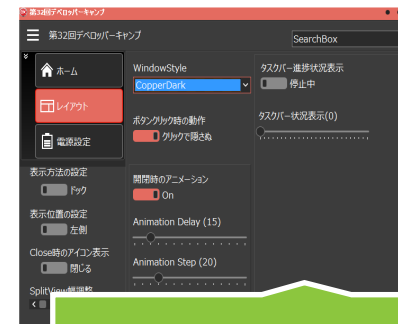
第32回デベロッパーキャンプ

第32回デベロッパーキャンプ

SearchBox

ホーム

レイアウト

電源設定

表示方法の設定

ドック

表示位置の設定

左側

Close時のアイコン表示

閉じる

SplitView幅調整

WindowStyle

CopperDark

ボタンクリック時の動作

クリックで隠さぬ

開閉時のアニメーション

On

Animation Delay (15)

Animation Step (20)

タスクバー進捗状況表示

停止中

タスクバー状況表示(0)